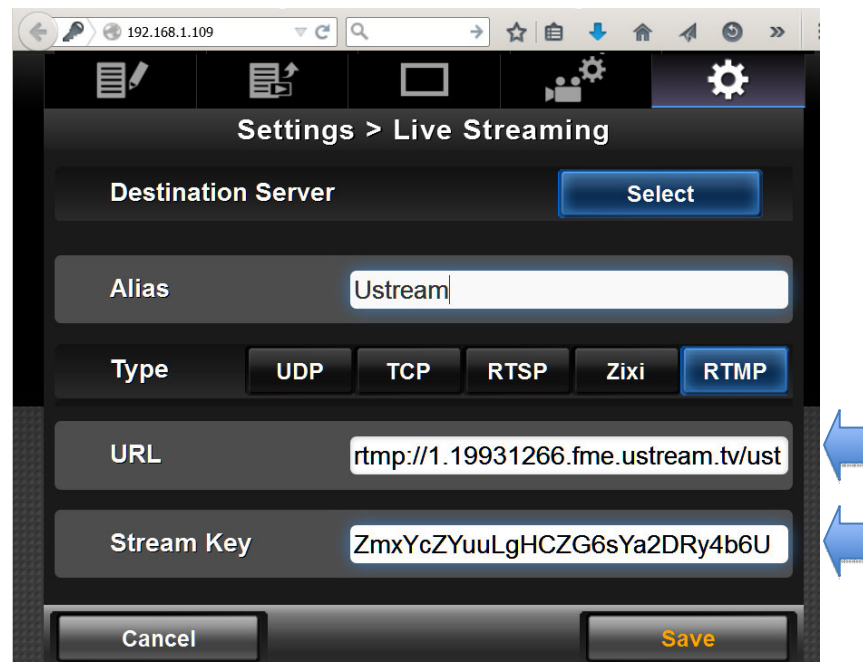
192.168.1.109

Settings > Live Streaming

Destination Server

Select

Alias

Ustream

Type

UDP

TCP

RTSP

Zixi

RTMP

URL

rtmp://1.19931266.fme.ustream.tv/ust

Stream Key

ZmxYcZYuuLgHCZG6sYa2DRy4b6U

Cancel

Save